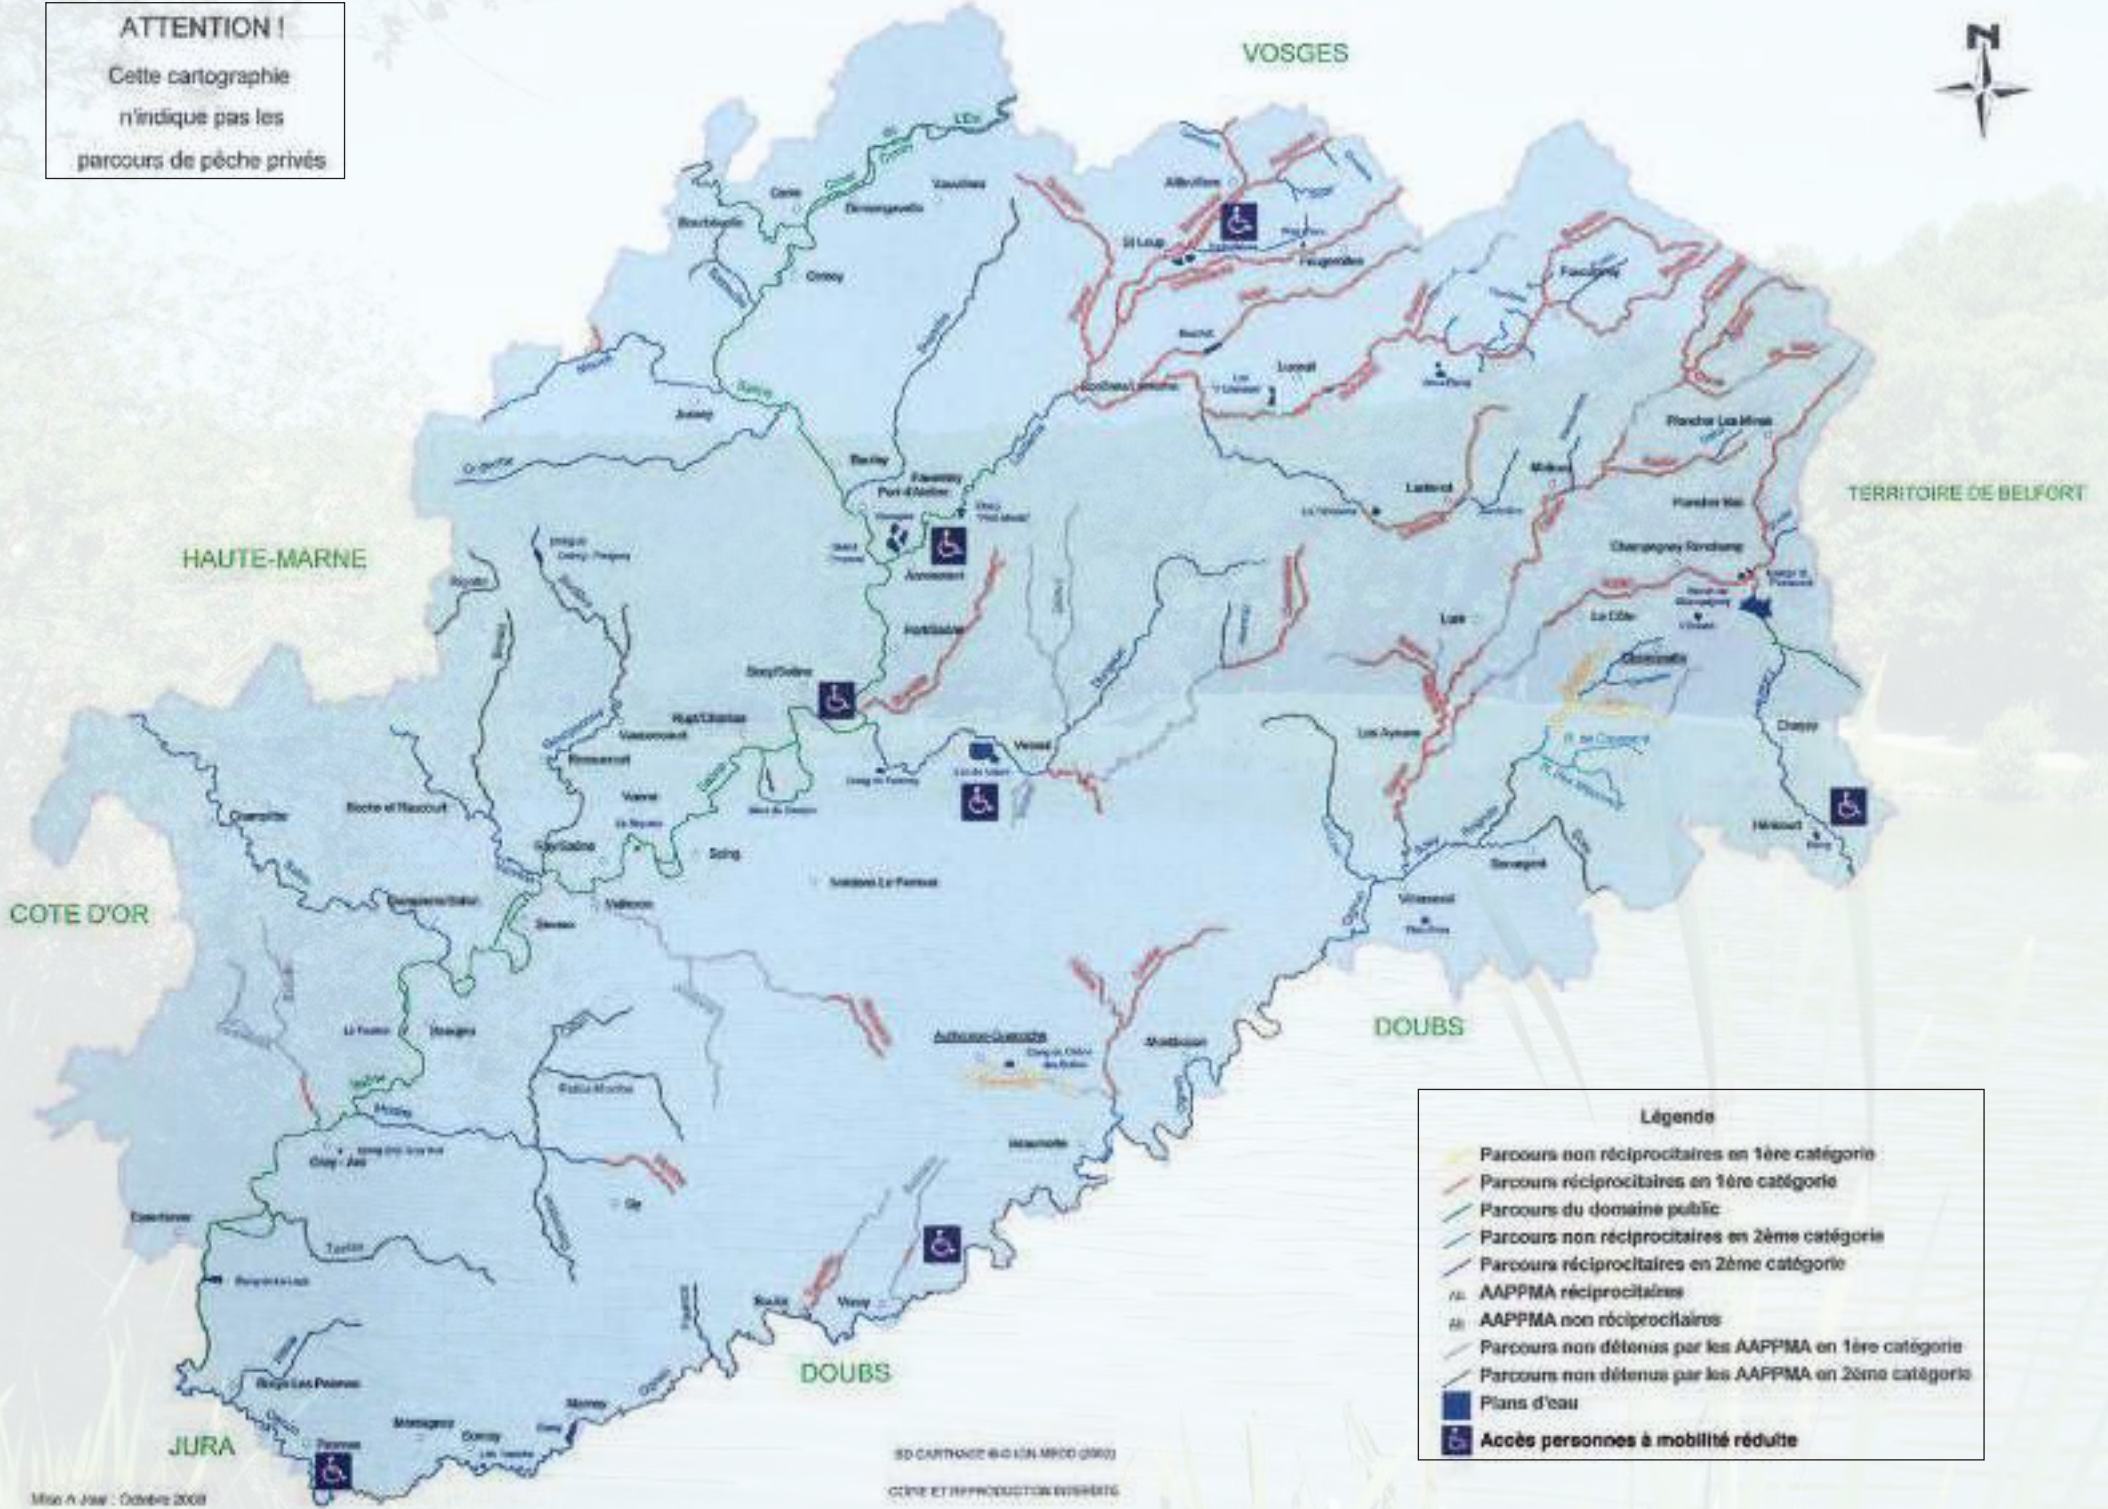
ATTENTION !
Cette cartographie n'indique pas les parcours de pêche privés

VOSGES

N

HAUTE-MARNE

TERRITOIRE DE BELFORT

COTE D'OR

DOUBS

DOUBS

JURA

Faverney
Port-d'Atelier
Jussey
Baulay
Amoncourt
Scey/Saône
Vesoul
Luxeuil
St Loup
Aillevillers
Fougerolles
Faucogney
Melisey
Plancher Les Mines
Plancher Bas
Champagney Ronchamp
Lure
Lure
Les Aynans
Villersexel
Héricourt
Chenebier
Rupt/Saône
Vaivre
Scey
Gray
Gy
Marnay
Pesmes
Rioz
Montbozon
Autrey-lès-Gray
Champlitte

Légende
Parcours non réciprocitaires en 1ère catégorie
Parcours réciprocitaires en 1ère catégorie
Parcours du domaine public
Parcours non réciprocitaires en 2ème catégorie
Parcours réciprocitaires en 2ème catégorie
AAPPMA réciprocitaires
AAPPMA non réciprocitaires
Parcours non détenus par les AAPPMA en 1ère catégorie
Parcours non détenus par les AAPPMA en 2ème catégorie
Plans d'eau
Accès personnes à mobilité réduite

BD CARTHAGE ® © IGN MEDD (2002)
COPIE ET REPRODUCTION INTERDITE

Mise A Jour : Octobre 2008